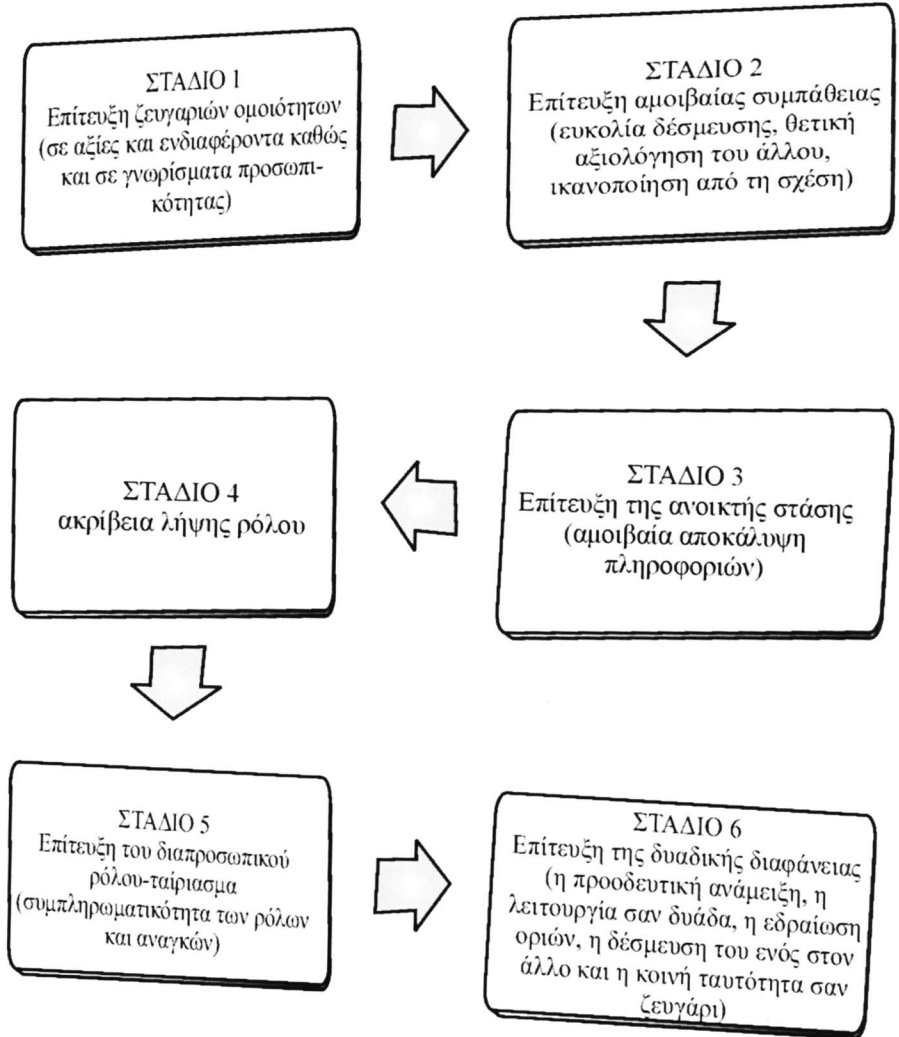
ΣΤΑΔΙΟ 1
Επίτευξη ζευγαριών ομοιότητων (σε αξίες και ενδιαφέροντα καθώς και σε γνωρίσματα προσωπικότητας)

ΣΤΑΔΙΟ 2
Επίτευξη αμοιβαίας συμπάθειας (ευκολία δέσμευσης, θετική αξιολόγηση του άλλου, ικανοποίηση από τη σχέση)

ΣΤΑΔΙΟ 3
Επίτευξη της ανοικτής στάσης (αμοιβαία αποκάλυψη πληροφοριών)

ΣΤΑΔΙΟ 4
ακρίβεια λήψης ρόλου

ΣΤΑΔΙΟ 5
Επίτευξη του διαπροσωπικού ρόλου-ταίριασμα (συμπληρωματικότητα των ρόλων και αναγκών)

ΣΤΑΔΙΟ 6
Επίτευξη της δυαδικής διαφάνειας (η προοδευτική ανάμειξη, η λειτουργία σαν δυάδα, η εδραίωση οριών, η δέσμευση του ενός στον άλλο και η κοινή ταυτότητα σαν ζευγάρι)